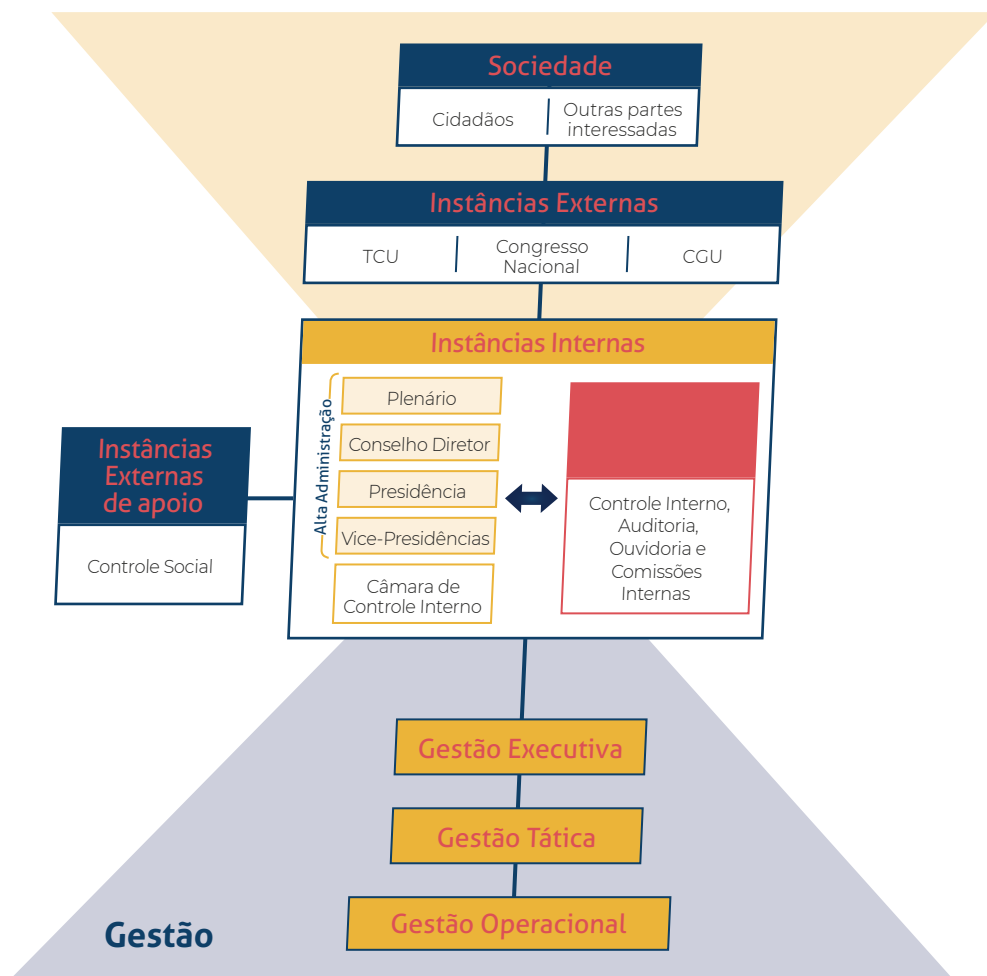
Sociedade

Cidadãos

Outras partes interessadas

Instâncias Externas

TCU

Congresso Nacional

CGU

Instâncias Internas

Alta Administração

Plenário

Conselho Diretor

Presidência

Vice-Presidências

Câmara de Controle Interno

Controle Interno, Auditoria, Ouvidoria e Comissões Internas

Instâncias Externas de apoio

Controle Social

Gestão Executiva

Gestão Tática

Gestão Operacional

Gestão